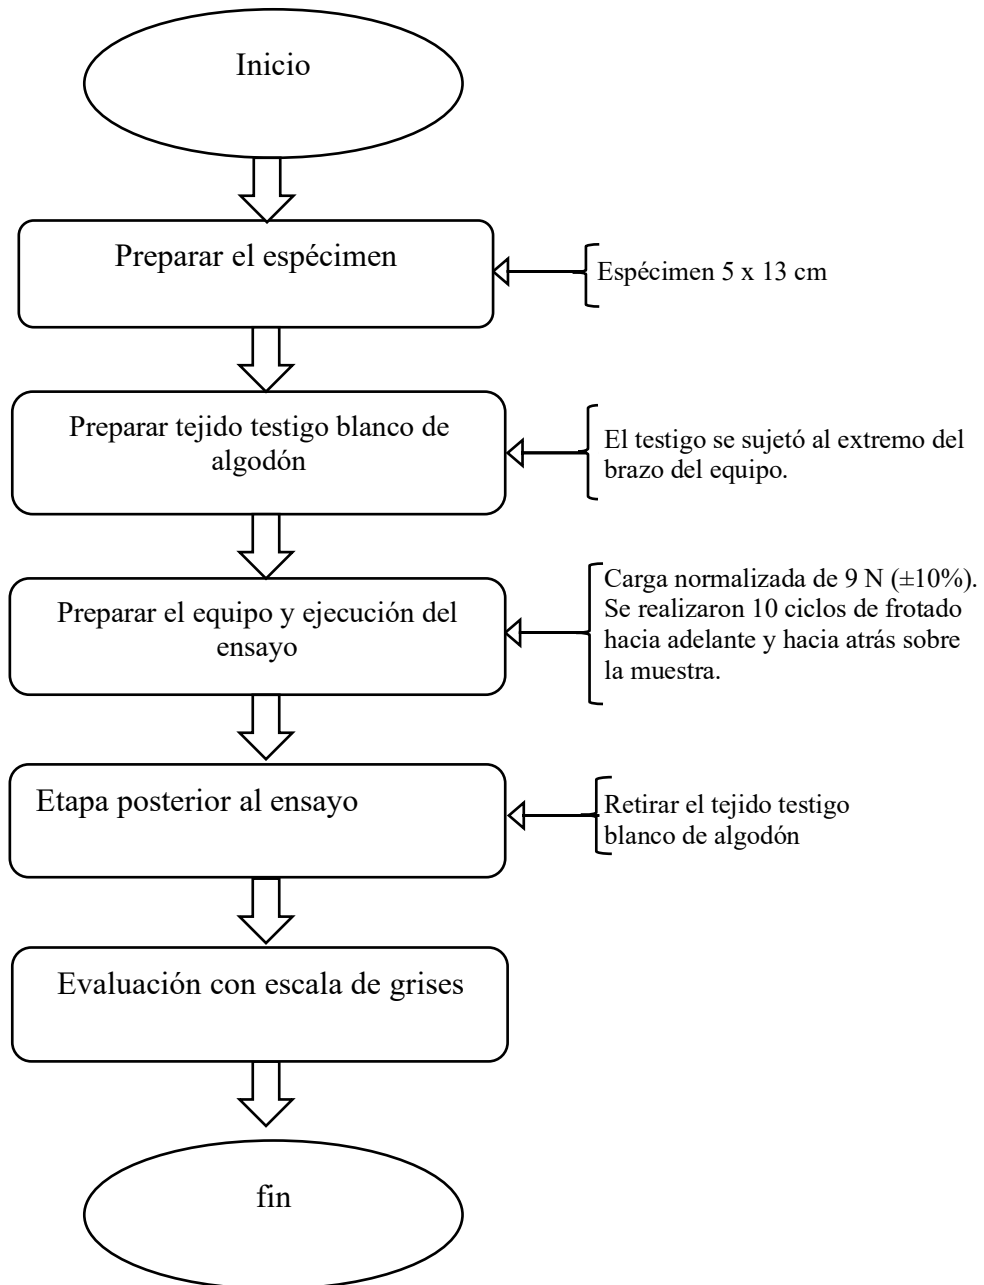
Inicio

Preparar el espécimen

Espécimen 5 x 13 cm

Preparar tejido testigo blanco de algodón

El testigo se sujetó al extremo del brazo del equipo.

Preparar el equipo y ejecución del ensayo

Carga normalizada de 9 N (±10%). Se realizaron 10 ciclos de frotado hacia adelante y hacia atrás sobre la muestra.

Etapa posterior al ensayo

Retirar el tejido testigo blanco de algodón

Evaluación con escala de grises

fin